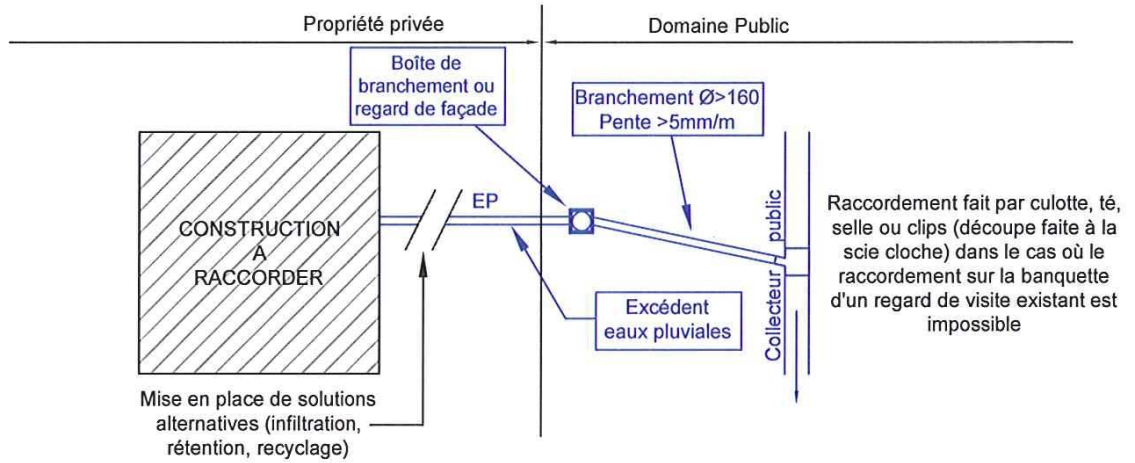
Propriété privée

Domaine Public

Boîte de branchement ou regard de façade

Branchement Ø>160
Pente >5mm/m

CONSTRUCTION
A
RACCORDER

EP

Collecteur public

Raccordement fait par culotte, té, selle ou clips (découpe faite à la scie cloche) dans le cas où le raccordement sur la banquette d'un regard de visite existant est impossible

Excédent eaux pluviales

Mise en place de solutions alternatives (infiltration, rétention, recyclage)